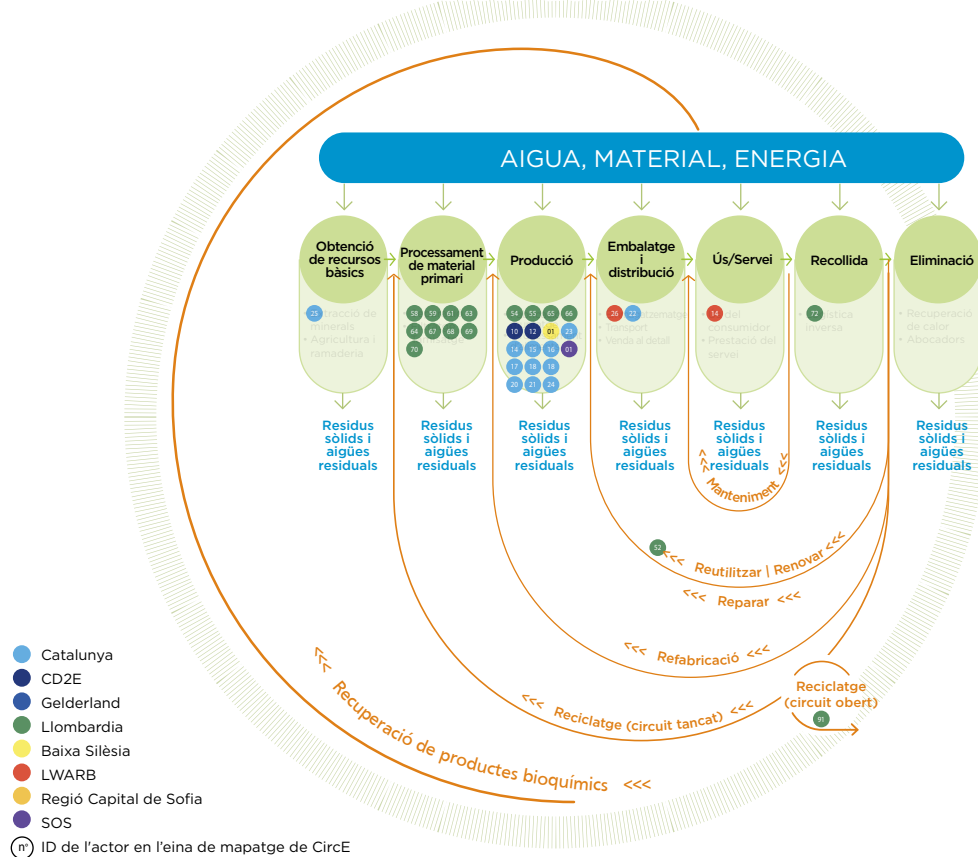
AIGUA, MATERIAL, ENERGIA

Obtenció de recursos bàsics
25
• Extracció de minerals
• Agricultura i ramaderia

Processament de material primari
58 59 61 63 64 67 68 69 70

Producció
54 55 65 66 10 12 01 23 14 15 16 01 17 18 18 20 21 24

Embalatge i distribució
26 22
• Emmagatzematge
• Transport
• Venda al detall

Ús/Servei
14
• Ús del consumidor
• Prestació del servei

Recollida
72
• Logística inversa

Eliminació
• Recuperació de calor
• Abocadors

Residus sòlids i aigües residuals

Residus sòlids i aigües residuals

Residus sòlids i aigües residuals

Residus sòlids i aigües residuals

Residus sòlids i aigües residuals

Residus sòlids i aigües residuals

Residus sòlids i aigües residuals

<<< Manteniment <<<

52 <<< Reutilitzar | Renovar <<<

<<< Reparar <<<

<<< Refabricació <<<

Reciclatge (circuit obert)
91

<<< Reciclatge (circuit tancat) <<<

<<< Recuperació de productes bioquímics <<<

Catalunya
CD2E
Gelderland
Llombardia
Baixa Silèsia
LWARB
Regió Capital de Sofia
SOS
n° ID de l'actor en l'eina de mapatge de CircE